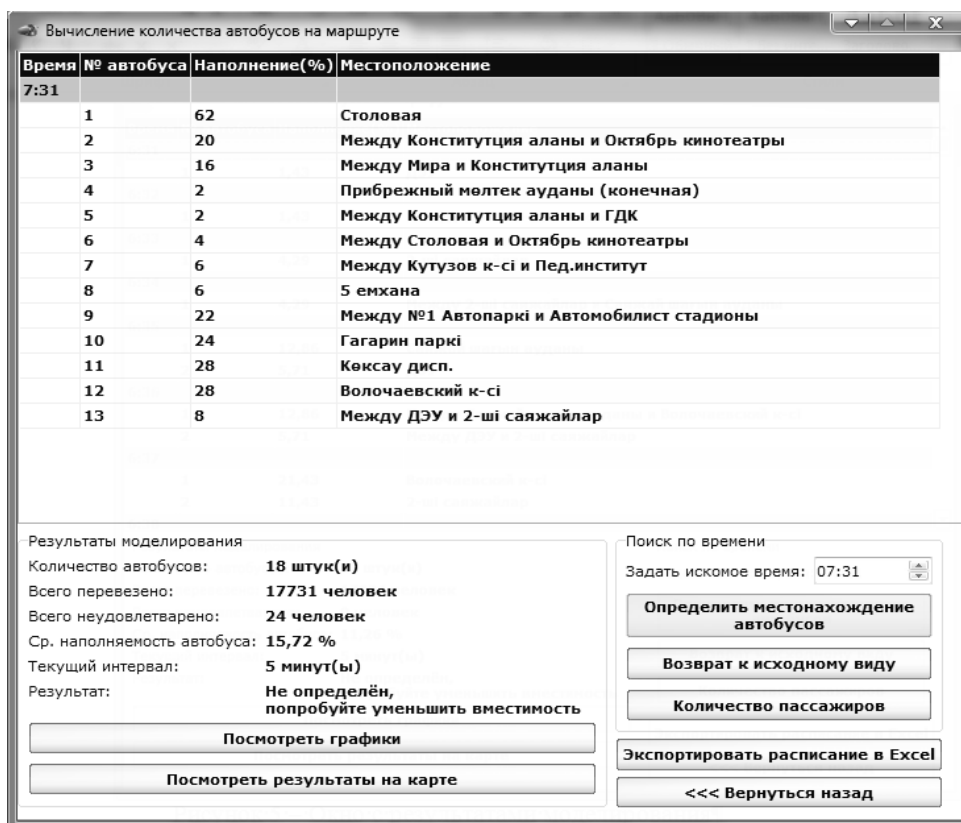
Вычисление количества автобусов на маршруте

| Время | № автобуса | Наполнение(%) | Местоположение |
|---|---|---|---|
| 7:31 | | | |
| | 1 | 62 | Столовая |
| | 2 | 20 | Между Конституция аланы и Октябрь кинотеатры |
| | 3 | 16 | Между Мира и Конституция аланы |
| | 4 | 2 | Прибрежный мөлтек ауданы (конечная) |
| | 5 | 2 | Между Конституция аланы и ГДК |
| | 6 | 4 | Между Столовая и Октябрь кинотеатры |
| | 7 | 6 | Между Кутузов к-сі и Пед.институт |
| | 8 | 6 | 5 емхана |
| | 9 | 22 | Между №1 Автопаркі и Автомобилист стадионы |
| | 10 | 24 | Гагарин паркі |
| | 11 | 28 | Көксау дисп. |
| | 12 | 28 | Волочаевский к-сі |
| | 13 | 8 | Между ДЭУ и 2-ші саяжайлар |

Результаты моделирования
Количество автобусов: 18 штук(и)
Всего перевезено: 17731 человек
Всего неудовлетварено: 24 человек
Ср. наполняемость автобуса: 15,72 %
Текущий интервал: 5 минут(ы)
Результат: Не определён, попробуйте уменьшить вместимость

Посмотреть графики

Посмотреть результаты на карте

Поиск по времени
Задать искомое время: 07:31

Определить местонахождение автобусов

Возврат к исходному виду

Количество пассажиров

Экспортировать расписание в Excel

<<< Вернуться назад